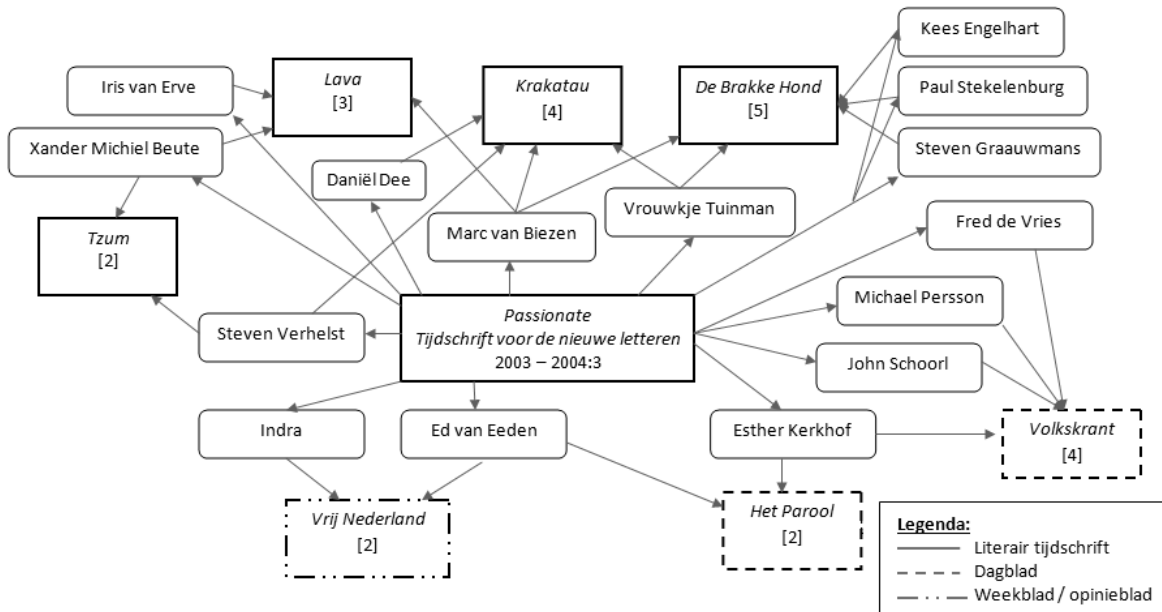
Iris van Erve

Lava
[3]

Krakatau
[4]

De Brakke Hond
[5]

Kees Engelhart

Paul Stekelenburg

Steven Graauwmans

Xander Michiel Beute

Daniël Dee

Vrouwkje Tuinman

Marc van Biezen

Fred de Vries

Tzum
[2]

Passionate
Tijdschrift voor de nieuwe letteren
2003 – 2004:3

Michael Persson

Steven Verhelst

John Schoorl

Indra

Ed van Eeden

Esther Kerkhof

Volkskrant
[4]

Vrij Nederland
[2]

Het Parool
[2]

Legenda:
Literair tijdschrift
Dagblad
Weekblad / opinieblad